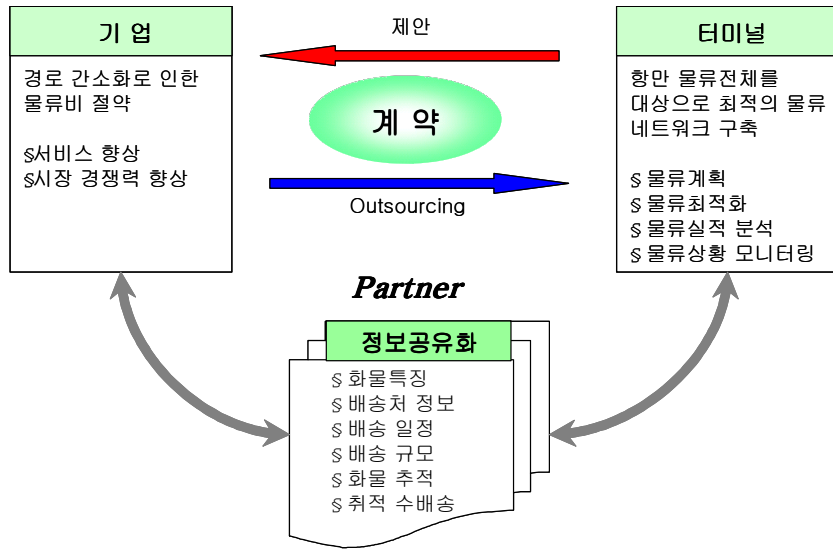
기 업

경로 간소화로 인한 물류비 절약

§서비스 향상
§시장 경쟁력 향상

제안

계 약

Outsourcing

터미널

항만 물류전체를 대상으로 최적의 물류 네트워크 구축

§ 물류계획
§ 물류최적화
§ 물류실적 분석
§ 물류상황 모니터링

Partner

정보공유화

§ 화물특징
§ 배송처 정보
§ 배송 일정
§ 배송 규모
§ 화물 추적
§ 취적 수배송